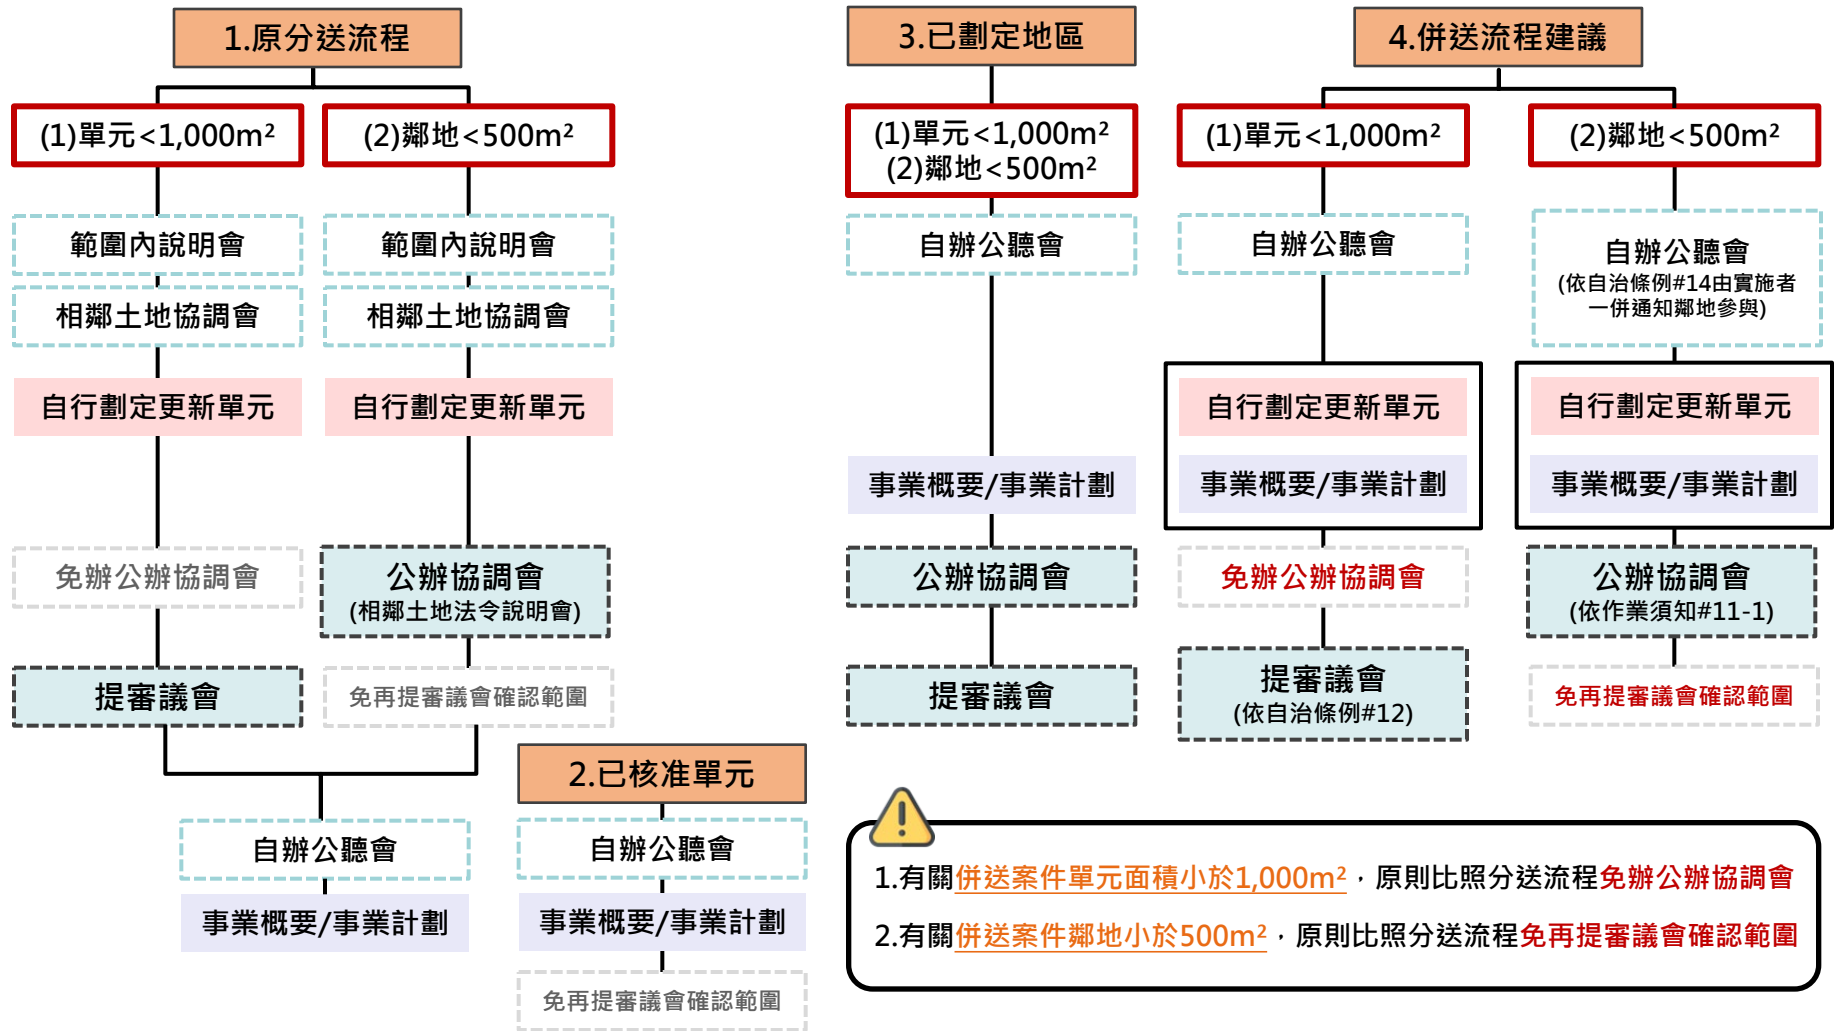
1.原分送流程

(1)單元<1,000m²

範圍內說明會

相鄰土地協調會

自行劃定更新單元

免辦公辦協調會

提審議會

(2)鄰地<500m²

範圍內說明會

相鄰土地協調會

自行劃定更新單元

公辦協調會
(相鄰土地法令說明會)

免再提審議會確認範圍

自辦公聽會

事業概要/事業計劃

2.已核准單元

自辦公聽會

事業概要/事業計劃

免再提審議會確認範圍

3.已劃定地區

(1)單元<1,000m²
(2)鄰地<500m²

自辦公聽會

事業概要/事業計劃

公辦協調會

提審議會

4.併送流程建議

(1)單元<1,000m²

自辦公聽會

自行劃定更新單元

事業概要/事業計劃

免辦公辦協調會

提審議會
(依自治條例#12)

(2)鄰地<500m²

自辦公聽會
(依自治條例#14由實施者一併通知鄰地參與)

自行劃定更新單元

事業概要/事業計劃

公辦協調會
(依作業須知#11-1)

免再提審議會確認範圍

1.有關併送案件單元面積小於1,000m²，原則比照分送流程免辦公辦協調會

2.有關併送案件鄰地小於500m²，原則比照分送流程免再提審議會確認範圍